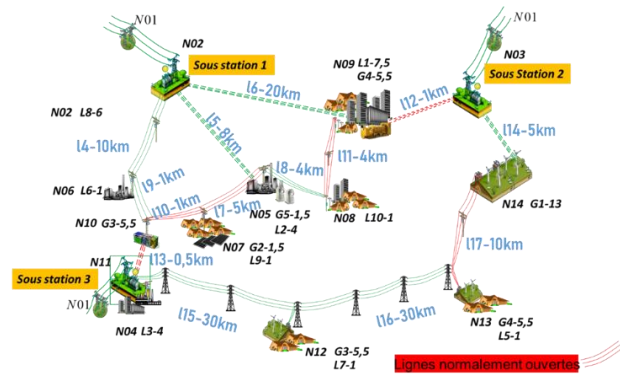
N01
N02
Sous station 1
N01
N03
Sous Station 2
N09 L1-7,5
G4-5,5
l6-20km
l12-1km
N02 L8-6
l5-8km
l14-5km
l4-10km
l11-4km
l8-4km
N06 L6-1
l9-1km
N14 G1-13
l10-1km
l7-5km
N05 G5-1,5
L2-4
N08 L10-1
N10 G3-5,5
N07 G2-1,5
L9-1
l17-10km
N11
l13-0,5km
Sous station 3
N01
N04 L3-4
l15-30km
l16-30km
N13 G4-5,5
L5-1
N12 G3-5,5
L7-1
Lignes normalement ouvertes